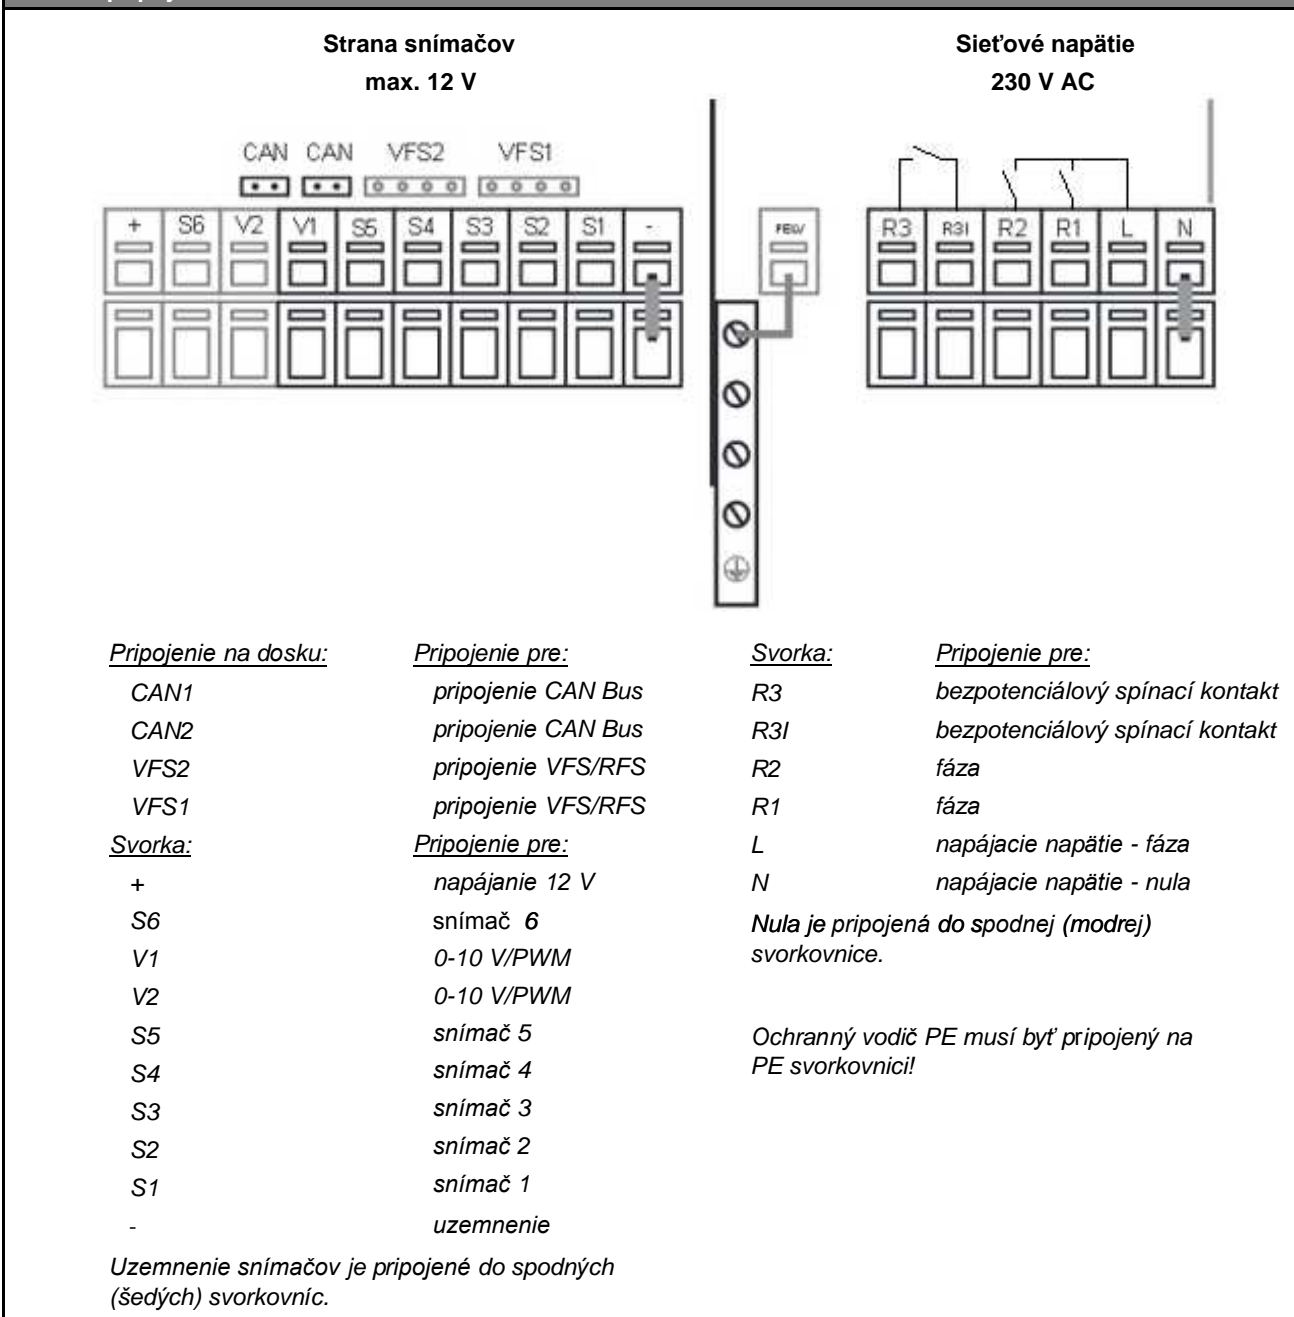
Strana snímačov
max. 12 V

Sieťové napätie
230 V AC

CAN CAN VFS2 VFS1

+ S6 V2 V1 S5 S4 S3 S2 S1 -

FEW

R3 R3I R2 R1 L N

| Pripojenie na dosku: | Pripojenie pre: |
|---|---|
| CAN1 | pripojenie CAN Bus |
| CAN2 | pripojenie CAN Bus |
| VFS2 | pripojenie VFS/RFS |
| VFS1 | pripojenie VFS/RFS |
| Svorka: | Pripojenie pre: |
| + | napájanie 12 V |
| S6 | snímač 6 |
| V1 | 0-10 V/PWM |
| V2 | 0-10 V/PWM |
| S5 | snímač 5 |
| S4 | snímač 4 |
| S3 | snímač 3 |
| S2 | snímač 2 |
| S1 | snímač 1 |
| - | uzemnenie |

Uzemnenie snímačov je pripojené do spodných (šedých) svorkovníc.

| Svorka: | Pripojenie pre: |
|---|---|
| R3 | bezpotenciálový spínací kontakt |
| R3I | bezpotenciálový spínací kontakt |
| R2 | fáza |
| R1 | fáza |
| L | napájacie napätie - fáza |
| N | napájacie napätie - nula |

Nula je pripojená do spodnej (modrej) svorkovnice.

Ochranný vodič PE musí byť pripojený na PE svorkovnici!